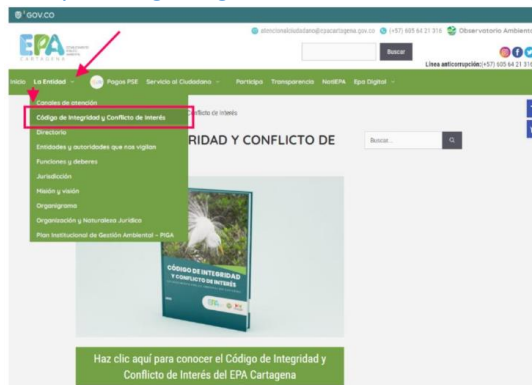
GOV.CO

EPA CARTAGENA

atencionalciudadano@epacartagena.gov.co (+57) 605 64 21 316 Observatorio Ambiental

Buscar

Línea anticorrupción:(+57) 605 64 21 316

Inicio La Entidad Pagos PSE Servicio al Ciudadano Participa Transparencia NotiEPA Epa Digital

Canales de atención
Código de Integridad y Conflicto de Interés
Directorio
Entidades y autoridades que nos vigilan
Funciones y deberes
Jurisdicción
Misión y visión
Organigrama
Organización y Naturaleza Jurídica
Plan Institucional de Gestión Ambiental - PIGA

Conflicto de Interés

RIDAD Y CONFLICTO DE

Buscar

CÓDIGO DE INTEGRIDAD Y CONFLICTO DE INTERÉS

Haz clic aquí para conocer el Código de Integridad y Conflicto de Interés del EPA Cartagena